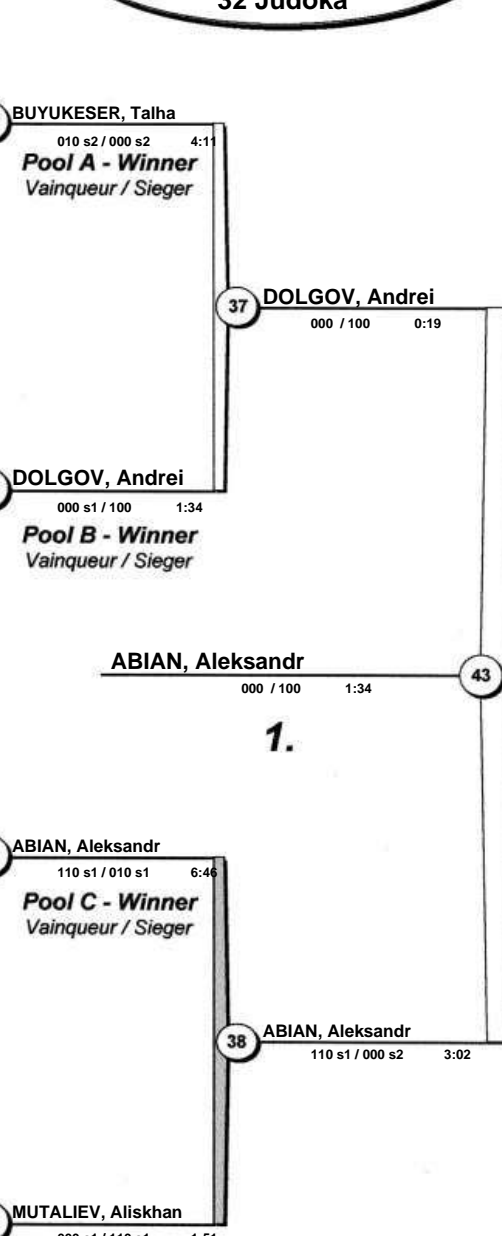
32 Judoka

BUYUKESER, Talha
010 s2 / 000 s2 4:11
Pool A - Winner
Vainqueur / Sieger

37
DOLGOV, Andrei
000 / 100 0:19

DOLGOV, Andrei
000 s1 / 100 1:34
Pool B - Winner
Vainqueur / Sieger

ABIAN, Aleksandr
000 / 100 1:34

43

1.

ABIAN, Aleksandr
110 s1 / 010 s1 6:46
Pool C - Winner
Vainqueur / Sieger

38
ABIAN, Aleksandr
110 s1 / 000 s2 3:02

MUTALIEV, Aliskhan
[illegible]